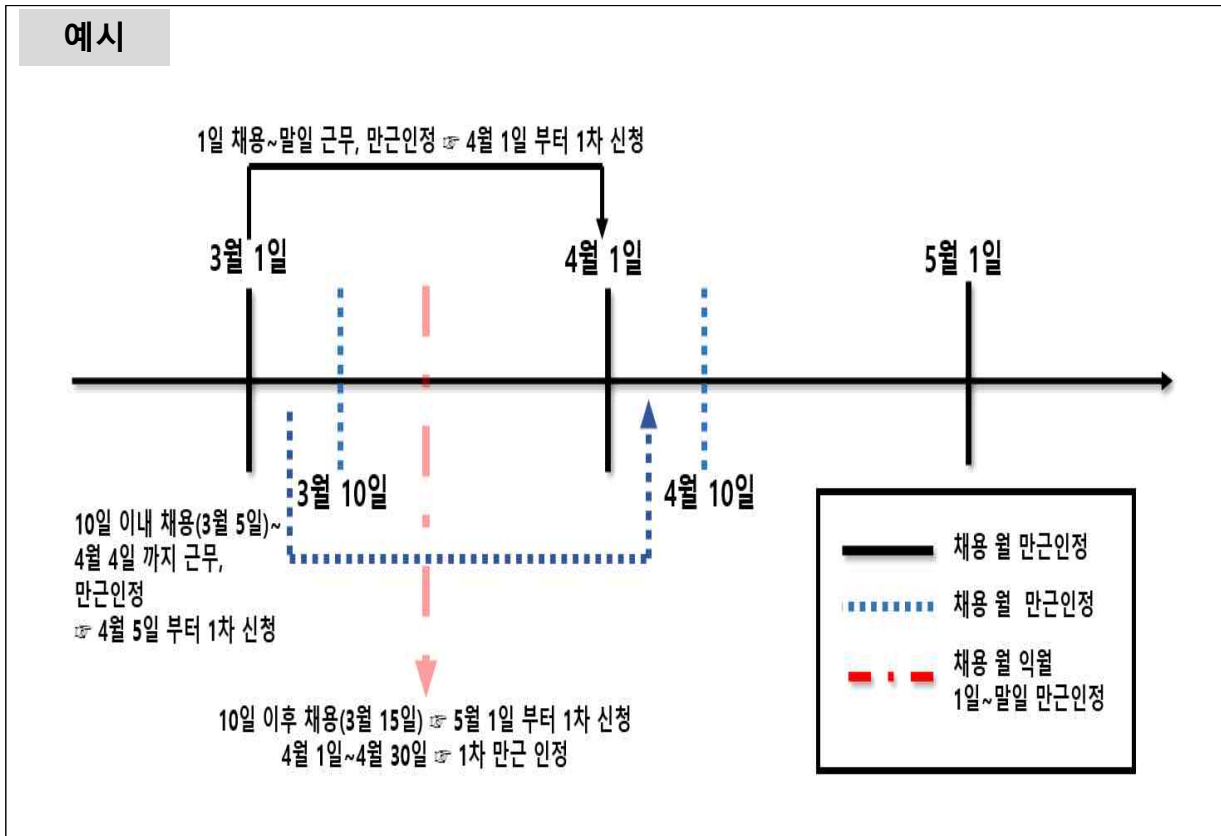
예시

1일 채용~말일 근무, 만근인정 ☞ 4월 1일 부터 1차 신청

3월 1일

4월 1일

5월 1일

3월 10일

4월 10일

10일 이내 채용(3월 5일)~ 4월 4일 까지 근무, 만근인정 ☞ 4월 5일 부터 1차 신청

10일 이후 채용(3월 15일) ☞ 5월 1일 부터 1차 신청
4월 1일~4월 30일 ☞ 1차 만근 인정

채용 월 만근인정

채용 월 만근인정

채용 월 익월 1일~말일 만근인정